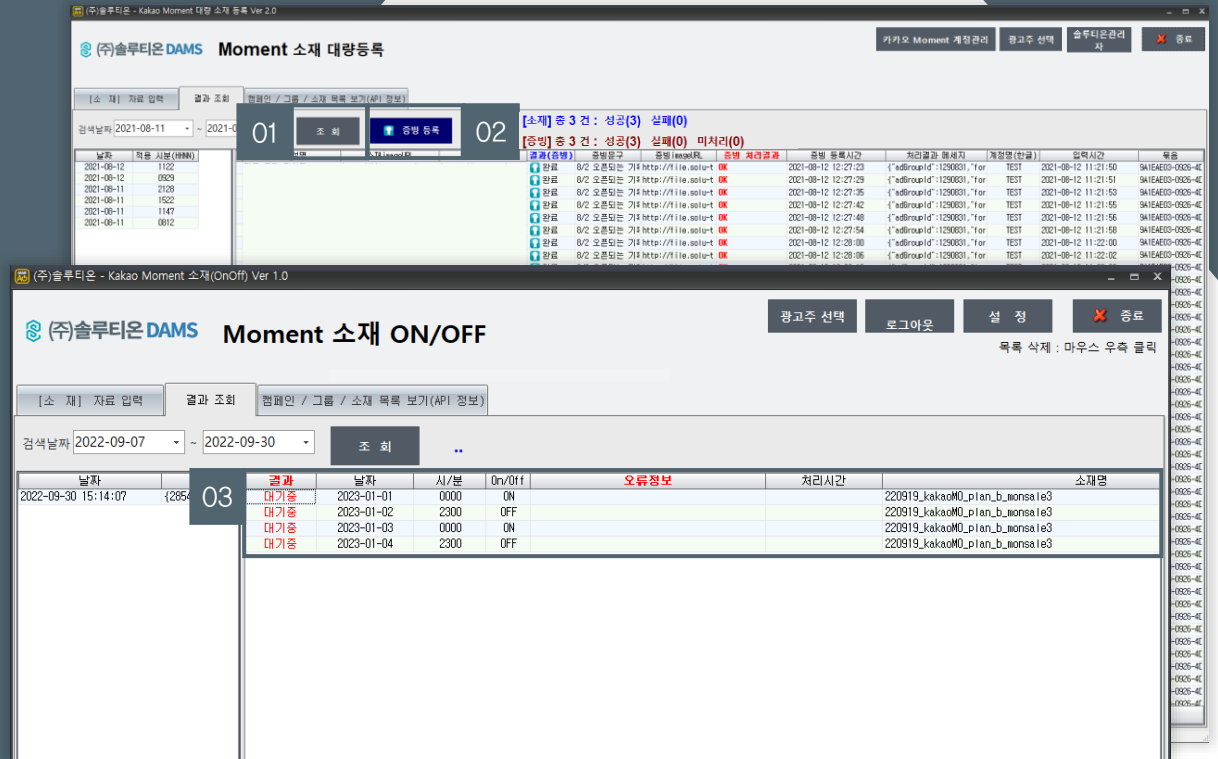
(주)솔루티온 - Kakao Moment 대량 소재 등록 Ver 2.0

(주)솔루티온 DAMS Moment 소재 대량등록

카카오 Moment 계정관리 광고주 선택 솔루티온관리자 종료

[소 재] 자료 입력 결과 조회 캠페인 / 그룹 / 소재 목록 보기(API 정보)

검색날짜 2021-08-11 ~ 2021-0

01 조 회 증빙 등록 02

[소재] 총 3 건 : 성공(3) 실패(0)
[증빙] 총 3 건 : 성공(3) 실패(0) 미처리(0)

| 날자 | 적용 시분(HHMM) |
|---|---|
| 2021-08-12 | 1122 |
| 2021-08-12 | 0929 |
| 2021-08-11 | 2128 |
| 2021-08-11 | 1522 |
| 2021-08-11 | 1147 |
| 2021-08-11 | 0812 |

| 결과(증빙) | 증빙문구 | 증빙imageURL | 증빙 처리결과 | 증빙 등록시간 | 처리결과 메세지 | 계정명(한글) | 입력시간 | 목록 |
|---|---|---|---|---|---|---|---|---|
| 완료 | 8/2 오픈되는 기 | http://file.solu-t | OK | 2021-08-12 12:27:23 | {"adGroupId":1290831,"for | TEST | 2021-08-12 11:21:50 | 9A1EAE03-0926-4C |
| 완료 | 8/2 오픈되는 기 | http://file.solu-t | OK | 2021-08-12 12:27:29 | {"adGroupId":1290831,"for | TEST | 2021-08-12 11:21:51 | 9A1EAE03-0926-4C |
| 완료 | 8/2 오픈되는 기 | http://file.solu-t | OK | 2021-08-12 12:27:35 | {"adGroupId":1290831,"for | TEST | 2021-08-12 11:21:53 | 9A1EAE03-0926-4C |
| 완료 | 8/2 오픈되는 기 | http://file.solu-t | OK | 2021-08-12 12:27:42 | {"adGroupId":1290831,"for | TEST | 2021-08-12 11:21:55 | 9A1EAE03-0926-4C |
| 완료 | 8/2 오픈되는 기 | http://file.solu-t | OK | 2021-08-12 12:27:48 | {"adGroupId":1290831,"for | TEST | 2021-08-12 11:21:56 | 9A1EAE03-0926-4C |
| 완료 | 8/2 오픈되는 기 | http://file.solu-t | OK | 2021-08-12 12:27:54 | {"adGroupId":1290831,"for | TEST | 2021-08-12 11:21:58 | 9A1EAE03-0926-4C |
| 완료 | 8/2 오픈되는 기 | http://file.solu-t | OK | 2021-08-12 12:28:00 | {"adGroupId":1290831,"for | TEST | 2021-08-12 11:22:00 | 9A1EAE03-0926-4C |
| 완료 | 8/2 오픈되는 기 | http://file.solu-t | OK | 2021-08-12 12:28:06 | {"adGroupId":1290831,"for | TEST | 2021-08-12 11:22:02 | 9A1EAE03-0926-4C |

(주)솔루티온 - Kakao Moment 소재(OnOff) Ver 1.0

(주)솔루티온 DAMS Moment 소재 ON/OFF

광고주 선택 로그아웃 설 정 종료

목록 삭제 : 마우스 우측 클릭

[소 재] 자료 입력 결과 조회 캠페인 / 그룹 / 소재 목록 보기(API 정보)

검색날짜 2022-09-07 ~ 2022-09-30 조 회 ..

| 날자 | |
|---|---|
| 2022-09-30 15:14:07 | {2854 |

03

| 결과 | 날자 | 시/분 | On/Off | 오류정보 | 처리시간 | 소재명 |
|---|---|---|---|---|---|---|
| 대기중 | 2023-01-01 | 0000 | ON | | | 220919_kakaoMO_plan_b_monsale3 |
| 대기중 | 2023-01-02 | 2300 | OFF | | | 220919_kakaoMO_plan_b_monsale3 |
| 대기중 | 2023-01-03 | 0000 | ON | | | 220919_kakaoMO_plan_b_monsale3 |
| 대기중 | 2023-01-04 | 2300 | OFF | | | 220919_kakaoMO_plan_b_monsale3 |